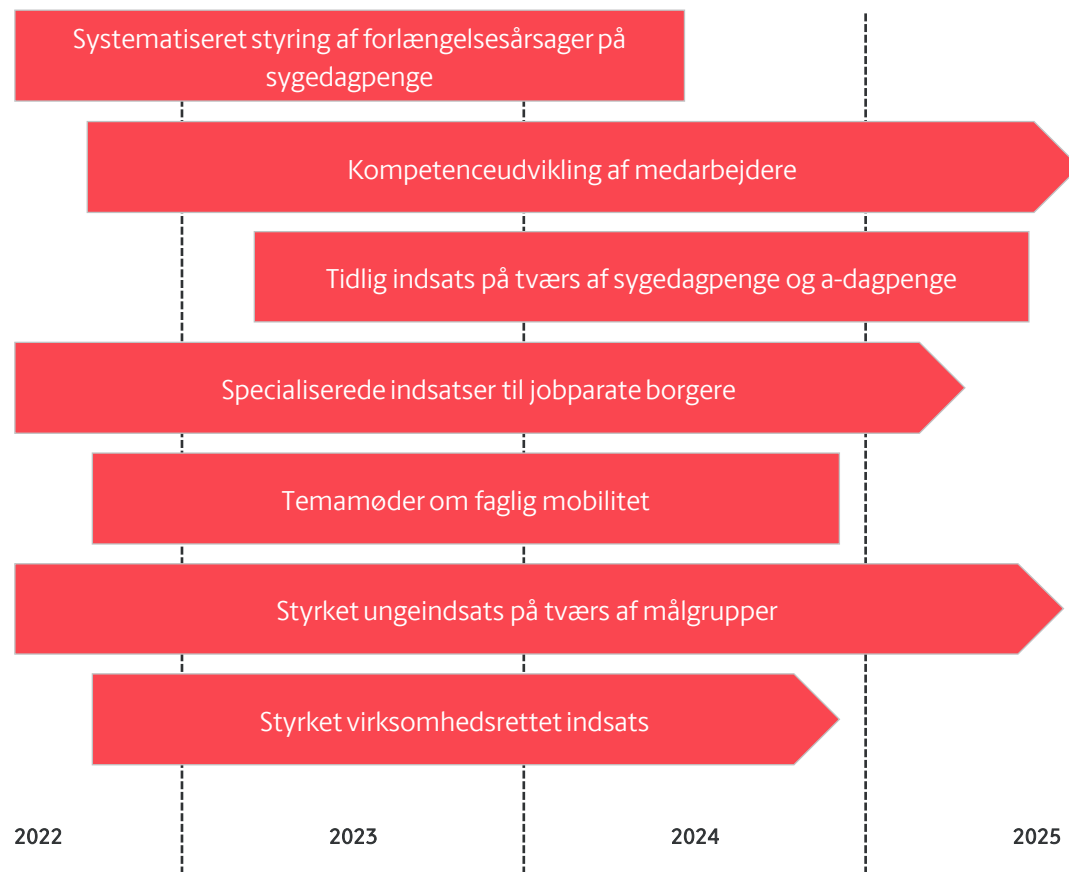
Systematiseret styring af forlængelsesårsager på sygedagpenge

Kompetenceudvikling af medarbejdere

Tidlig indsats på tværs af sygedagpenge og a-dagpenge

Specialiserede indsatser til jobparate borgere

Temamøder om faglig mobilitet

Styrket ungeindsats på tværs af målgrupper

Styrket virksomhedsrettet indsats

2022

2023

2024

2025